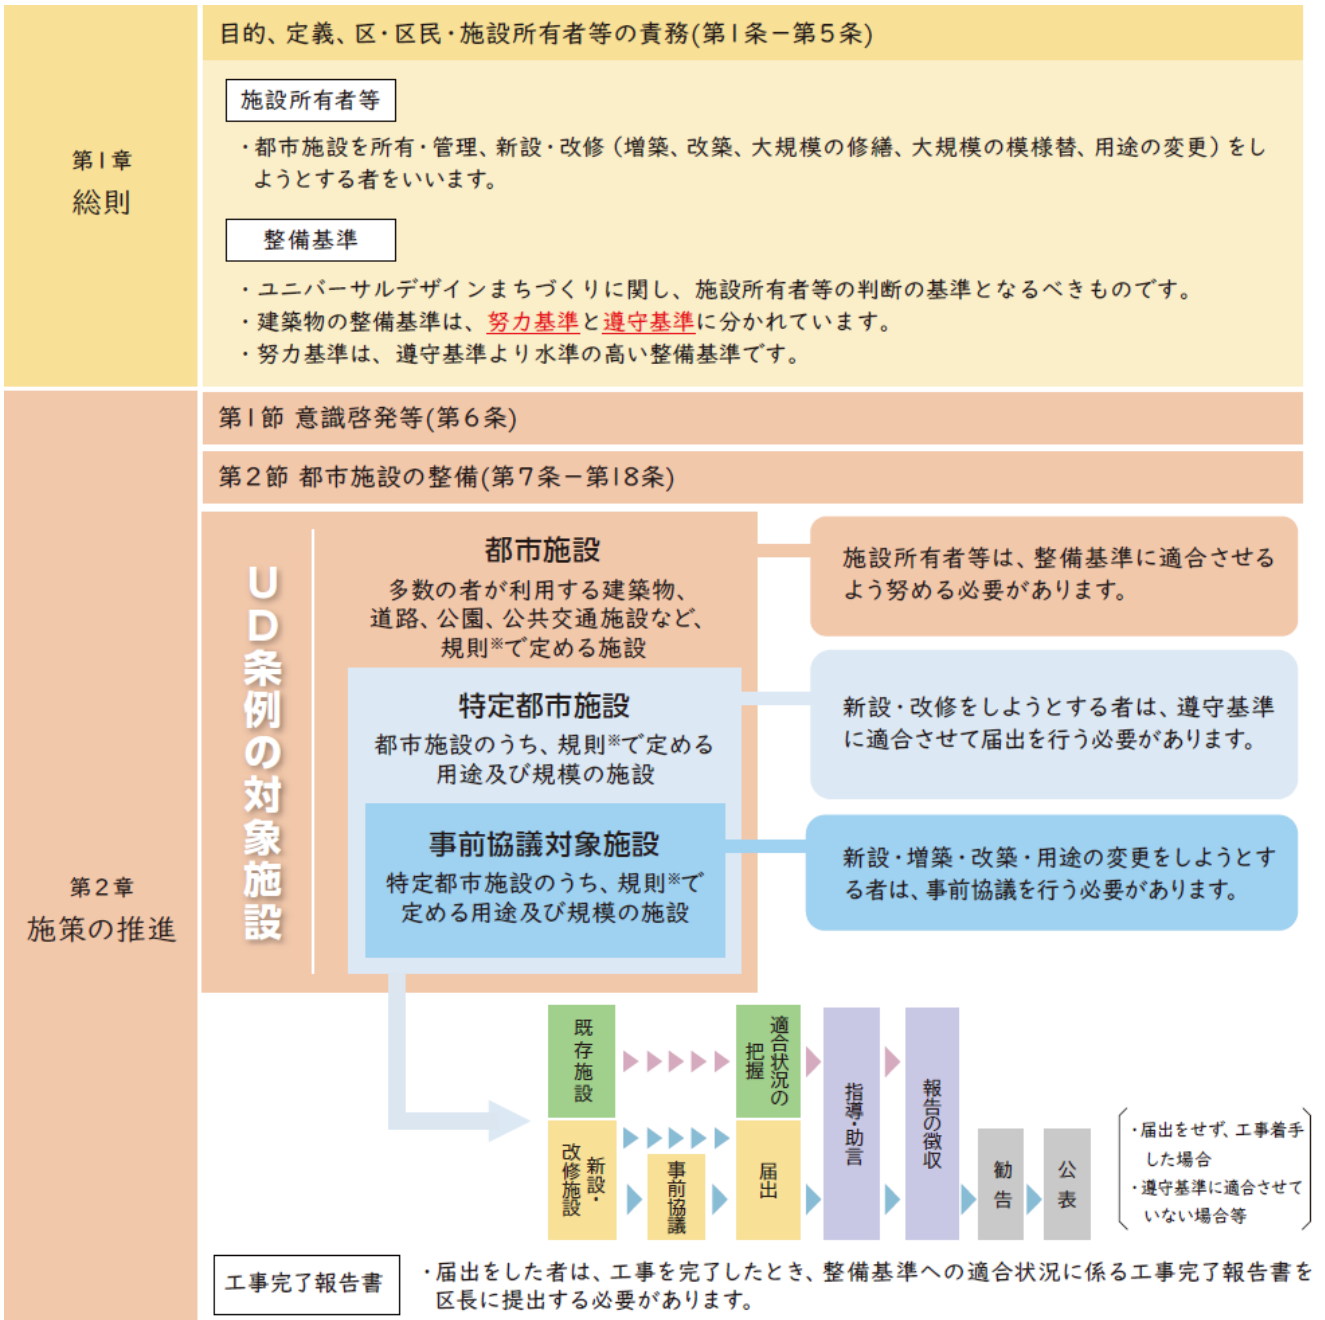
第１章
総則

目的、定義、区・区民・施設所有者等の責務(第１条－第５条)

施設所有者等

・都市施設を所有・管理、新設・改修（増築、改築、大規模の修繕、大規模の模様替、用途の変更）をしようとする者をいいます。

整備基準

・ユニバーサルデザインまちづくりに関し、施設所有者等の判断の基準となるべきものです。
・建築物の整備基準は、努力基準と遵守基準に分かれています。
・努力基準は、遵守基準より水準の高い整備基準です。

第２章
施策の推進

第１節 意識啓発等(第６条)

第２節 都市施設の整備(第７条－第18条)

UD条例の対象施設

都市施設
多数の者が利用する建築物、道路、公園、公共交通施設など、規則※で定める施設

施設所有者等は、整備基準に適合させるよう努める必要があります。

特定都市施設
都市施設のうち、規則※で定める用途及び規模の施設

新設・改修をしようとする者は、遵守基準に適合させて届出を行う必要があります。

事前協議対象施設
特定都市施設のうち、規則※で定める用途及び規模の施設

新設・増築・改築・用途の変更をしようとする者は、事前協議を行う必要があります。

既存施設

適合状況の把握

新設・改修施設

事前協議

届出

指導・助言

報告の徴収

勧告

公表

・届出をせず、工事着手した場合
・遵守基準に適合させていない場合等

工事完了報告書

・届出をした者は、工事を完了したとき、整備基準への適合状況に係る工事完了報告書を区長に提出する必要があります。